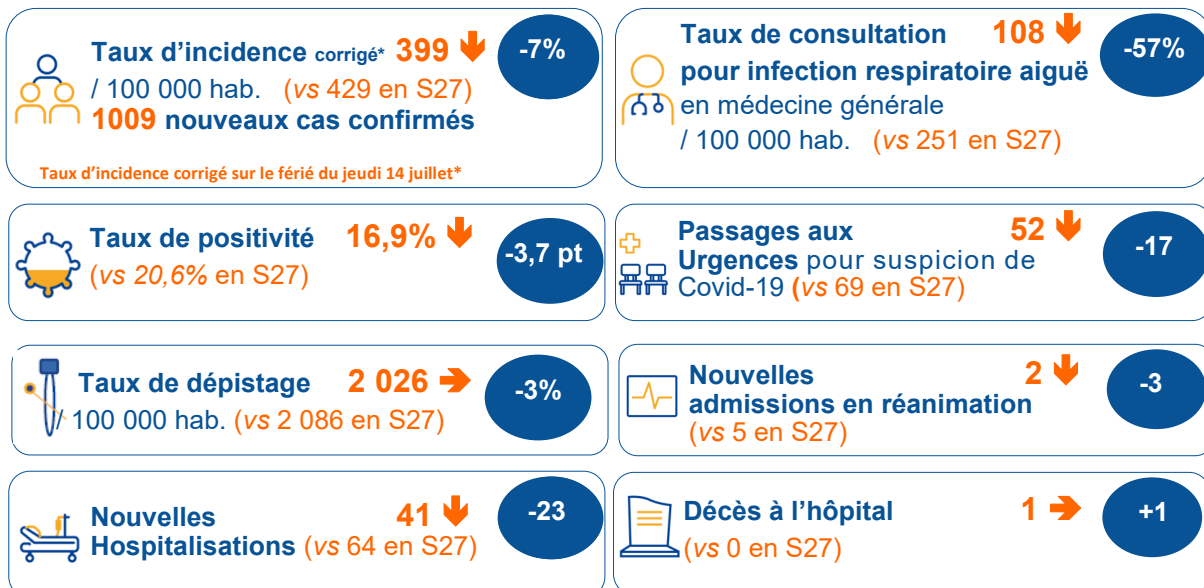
Taux d'incidence corrigé* 399
/ 100 000 hab. (vs 429 en S27)
1009 nouveaux cas confirmés

Taux d'incidence corrigé sur le férié du jeudi 14 juillet*

-7%

Taux de consultation 108
pour infection respiratoire aiguë
en médecine générale
/ 100 000 hab. (vs 251 en S27)

-57%

Taux de positivité 16,9%
(vs 20,6% en S27)

-3,7 pt

Passages aux 52
Urgences pour suspicion de Covid-19 (vs 69 en S27)

-17

Taux de dépistage 2 026
/ 100 000 hab. (vs 2 086 en S27)

-3%

Nouvelles 2
admissions en réanimation
(vs 5 en S27)

-3

Nouvelles 41
Hospitalisations (vs 64 en S27)

-23

Décès à l'hôpital 1
(vs 0 en S27)

+1